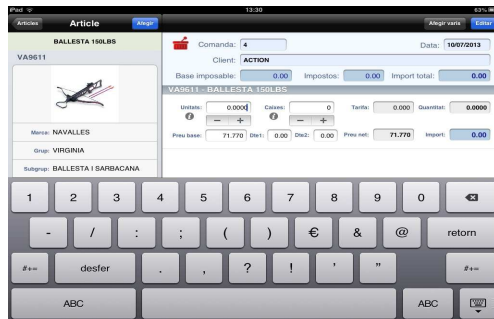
iPad
13:30
63%

Articles
Article
Afegir
Afegir varis
Editar

BALLESTA 150LBS
VA9611

Marca: NAVALLES
Grup: VIRGINIA
Subgrup: BALLESTA I SARBACANA

Comanda: 4
Data: 10/07/2013
Client: ACTION
Base imposable: 0.00
Impostos: 0.00
Import total: 0.00

VA9611 - BALLESTA 150LBS

Unitats: 0.0000
Caixes: 0
Tarifa: 0.000
Quantitat: 0.0000
Preu base: 71.770
Dte1: 0.00
Dte2: 0.00
Preu net: 71.770
Import: 0.00

1 2 3 4 5 6 7 8 9 0
- / : ; ( ) € & @ retorn
#+= desfer . , ? ! ' " #+=
ABC ABC